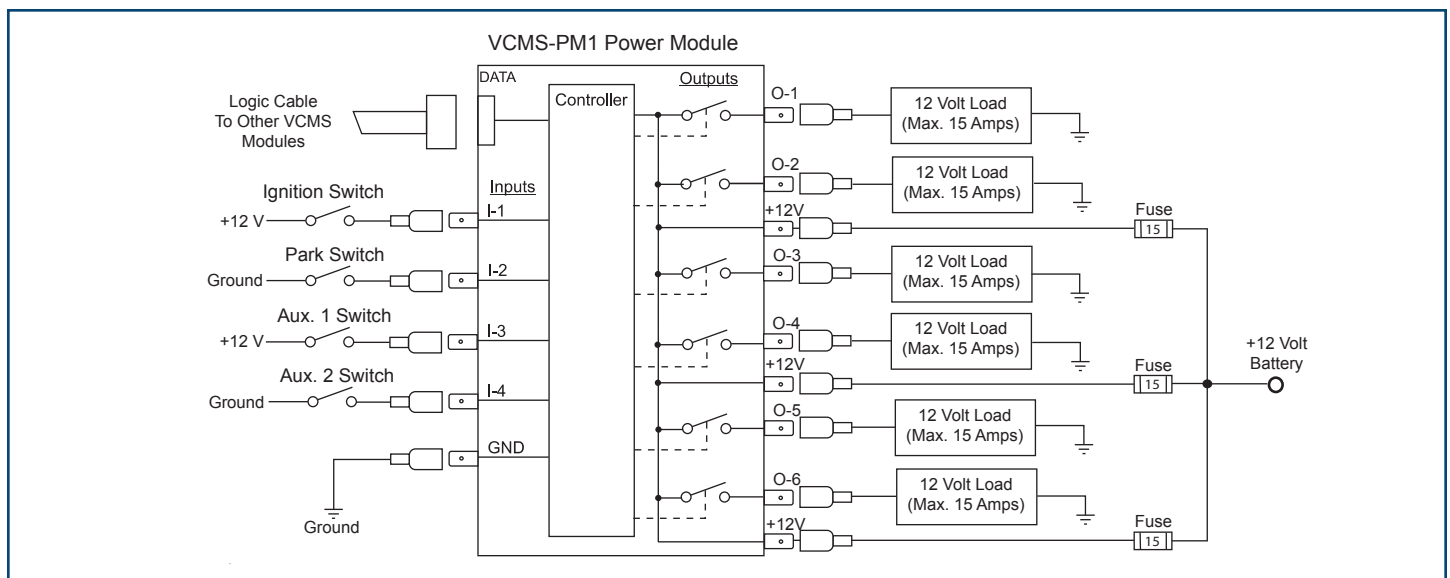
VCMS-PM1 Power Module

DATA

Controller

Outputs

Logic Cable To Other VCMS Modules

Inputs

Ignition Switch
+12 V
I-1

Park Switch
Ground
I-2

Aux. 1 Switch
+12 V
I-3

Aux. 2 Switch
Ground
I-4

GND

Ground

O-1
12 Volt Load (Max. 15 Amps)

O-2
12 Volt Load (Max. 15 Amps)

+12V
Fuse
15

O-3
12 Volt Load (Max. 15 Amps)

O-4
12 Volt Load (Max. 15 Amps)

+12V
Fuse
15

+12 Volt Battery

O-5
12 Volt Load (Max. 15 Amps)

O-6
12 Volt Load (Max. 15 Amps)

+12V
Fuse
15